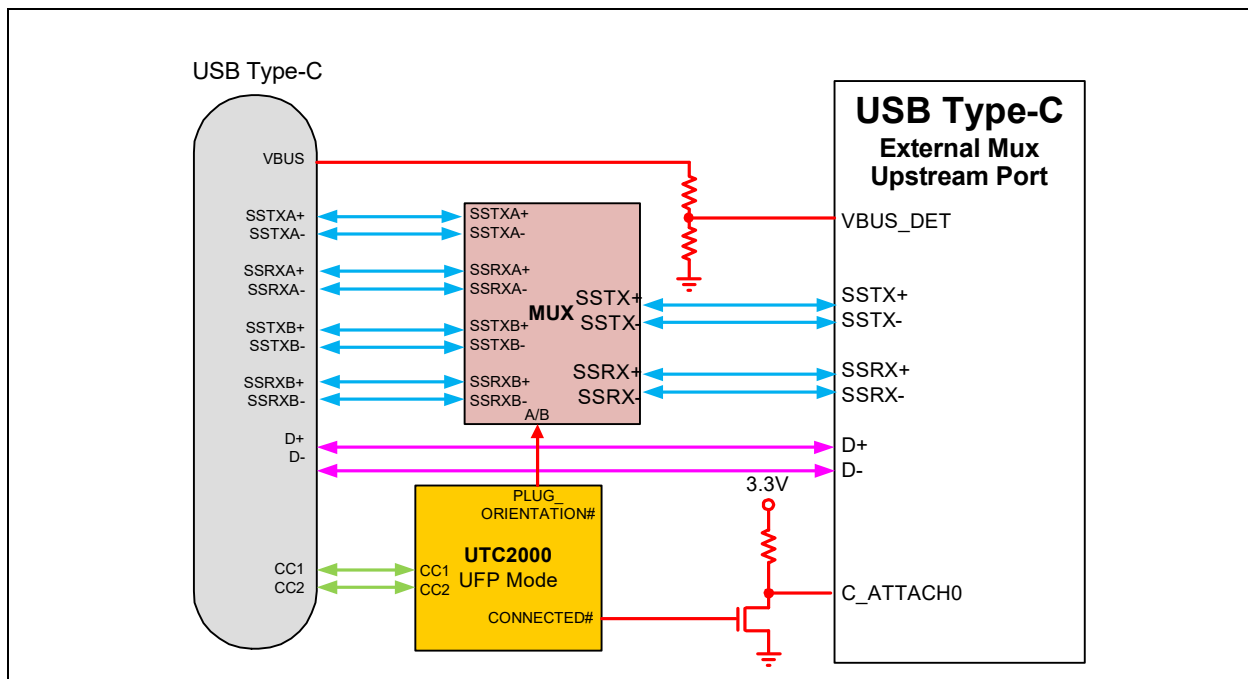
USB Type-C

VBUS
SSTXA+
SSTXA-
SSRXA+
SSRXA-
SSTXB+
SSTXB-
SSRXB+
SSRXB-
D+
D-
CC1
CC2

SSTXA+
SSTXA-
SSRXA+
SSRXA-
MUX
SSTXB+
SSTXB-
SSRXB+
SSRXB-
A/B
SSTX+
SSTX-
SSRX+
SSRX-

PLUG_
ORIENTATION#
UTC2000
UFP Mode
CC1
CC2
CONNECTED#

3.3V

USB Type-C
External Mux
Upstream Port
VBUS_DET
SSTX+
SSTX-
SSRX+
SSRX-
D+
D-
C_ATTACH0